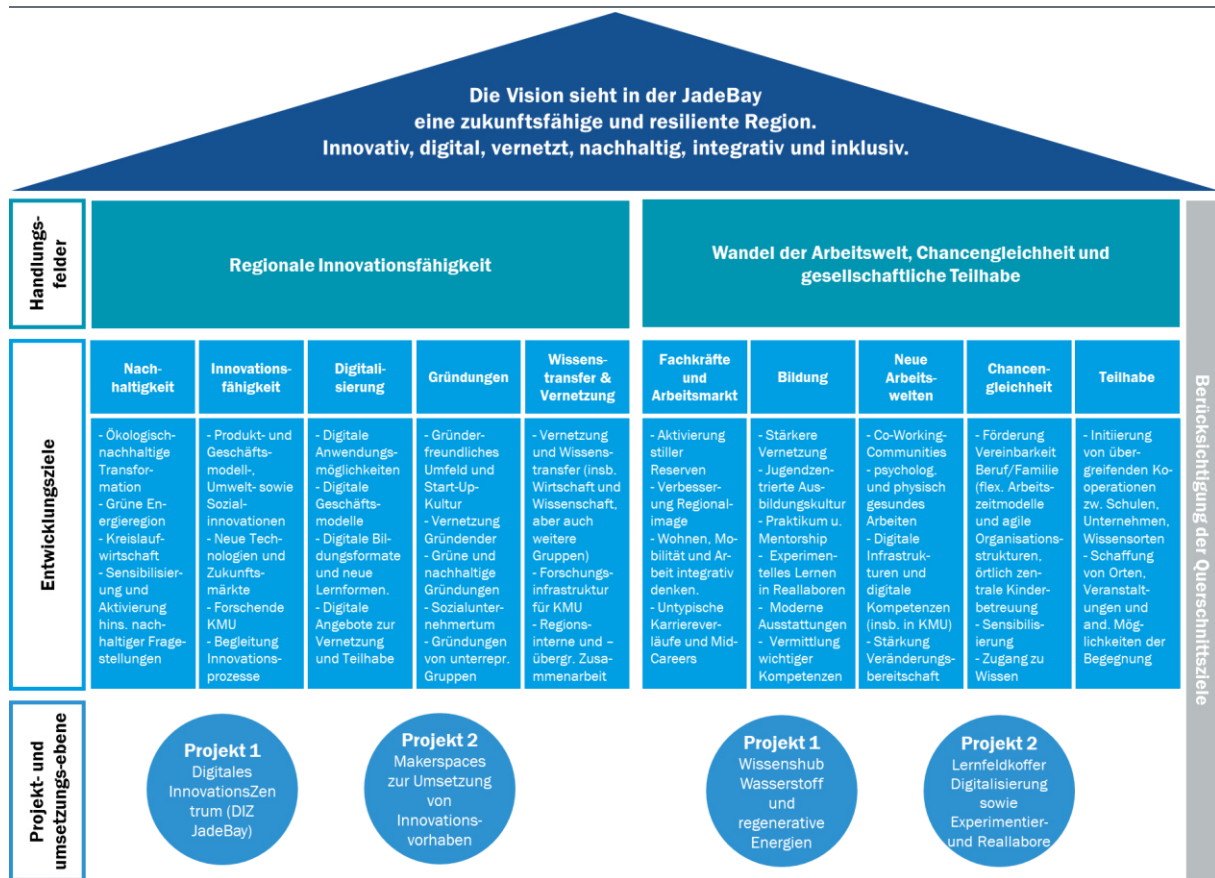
Die Vision sieht in der JadeBay
eine zukunftsfähige und resiliente Region.
Innovativ, digital, vernetzt, nachhaltig, integrativ und inklusiv.

Handlungsfelder

Regionale Innovationsfähigkeit

Wandel der Arbeitswelt, Chancengleichheit und gesellschaftliche Teilhabe

Entwicklungsziele

Nachhaltigkeit

- Ökologisch-nachhaltige Transformation
- Grüne Energieregion
- Kreislaufwirtschaft
- Sensibilisierung und Aktivierung hins. nachhaltiger Fragestellungen

Innovationsfähigkeit

- Produkt- und Geschäftsmodell-, Umwelt- sowie Sozialinnovationen
- Neue Technologien und Zukunftsmärkte
- Forschende KMU
- Begleitung Innovationsprozesse

Digitalisierung

- Digitale Anwendungsmöglichkeiten
- Digitale Geschäftsmodelle
- Digitale Bildungsformate und neue Lernformen.
- Digitale Angebote zur Vernetzung und Teilhabe

Gründungen

- Gründerfreundliches Umfeld und Start-Up-Kultur
- Vernetzung Gründender
- Grüne und nachhaltige Gründungen
- Sozialunternehmertum
- Gründungen von unterrepr. Gruppen

Wissenstransfer & Vernetzung

- Vernetzung und Wissenstransfer (insb. Wirtschaft und Wissenschaft, aber auch weitere Gruppen)
- Forschungsinfrastruktur für KMU
- Regionsinterne und – übergr. Zusammenarbeit

Fachkräfte und Arbeitsmarkt

- Aktivierung stiller Reserven
- Verbesserung Regionalimage
- Wohnen, Mobilität und Arbeit integrativ denken.
- Untypische Karriereverläufe und Mid-Careers

Bildung

- Stärkere Vernetzung
- Jugendzentrierte Ausbildungskultur
- Praktikum u. Mentorship
- Experimentelles Lernen in Reallaboren
- Moderne Ausstattungen
- Vermittlung wichtiger Kompetenzen

Neue Arbeitswelten

- Co-Working-Communities
- psycholog. und physisch gesundes Arbeiten
- Digitale Infrastrukturen und digitale Kompetenzen (insb. in KMU)
- Stärkung Veränderungsbereitschaft

Chancengleichheit

- Förderung Vereinbarkeit Beruf/Familie (flex. Arbeitszeitmodelle und agile Organisationsstrukturen, örtlich zentrale Kinderbetreuung
- Sensibilisierung
- Zugang zu Wissen

Teilhabe

- Initiierung von übergreifenden Kooperationen zw. Schulen, Unternehmen, Wissensorten
- Schaffung von Orten, Veranstaltungen und and. Möglichkeiten der Begegnung

Berücksichtigung der Querschnittsziele

Projekt- und umsetzungs-ebene

Projekt 1
Digitales InnovationsZentrum (DIZ JadeBay)

Projekt 2
Makerspaces zur Umsetzung von Innovationsvorhaben

Projekt 1
Wissenshub Wasserstoff und regenerative Energien

Projekt 2
Lernfeldkoffer Digitalisierung sowie Experimentier- und Reallabore